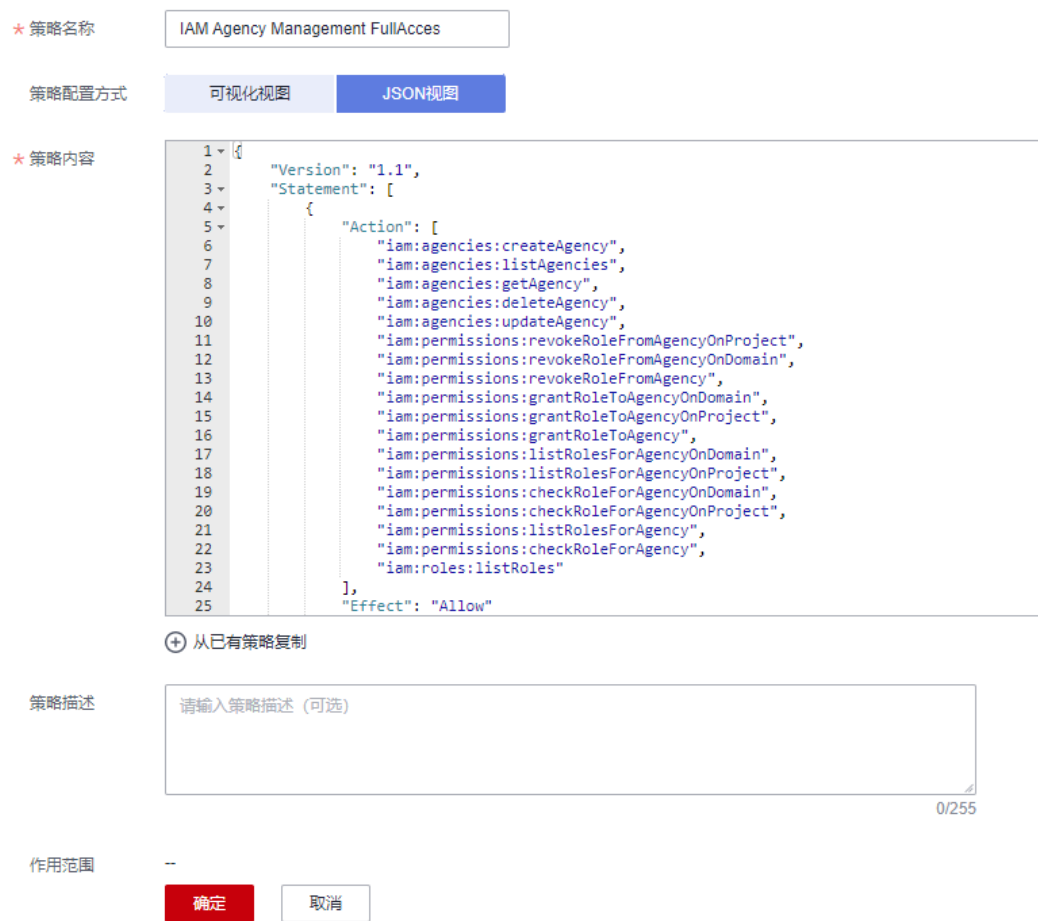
* 策略名称 IAM Agency Management FullAcces

策略配置方式 可视化视图 JSON视图

* 策略内容

```
1 {
2     "Version": "1.1",
3     "Statement": [
4         {
5             "Action": [
6                 "iam:agencies:createAgency",
7                 "iam:agencies:listAgencies",
8                 "iam:agencies:getAgency",
9                 "iam:agencies:deleteAgency",
10                "iam:agencies:updateAgency",
11                "iam:permissions:revokeRoleFromAgencyOnProject",
12                "iam:permissions:revokeRoleFromAgencyOnDomain",
13                "iam:permissions:revokeRoleFromAgency",
14                "iam:permissions:grantRoleToAgencyOnDomain",
15                "iam:permissions:grantRoleToAgencyOnProject",
16                "iam:permissions:grantRoleToAgency",
17                "iam:permissions:listRolesForAgencyOnDomain",
18                "iam:permissions:listRolesForAgencyOnProject",
19                "iam:permissions:checkRoleForAgencyOnDomain",
20                "iam:permissions:checkRoleForAgencyOnProject",
21                "iam:permissions:listRolesForAgency",
22                "iam:permissions:checkRoleForAgency",
23                "iam:roles:listRoles"
24            ],
25            "Effect": "Allow"
```

从已有策略复制

策略描述 请输入策略描述（可选）

0/255

作用范围 --

确定 取消